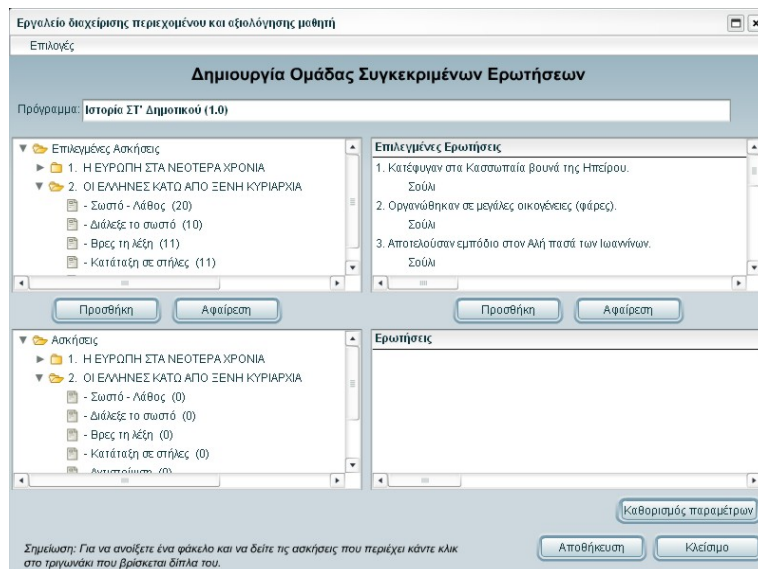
Εργαλείο διαχείρισης περιεχομένου και αξιολόγησης μαθητή

Επιλογές

Δημιουργία Ομάδας Συγκεκριμένων Ερωτήσεων

Πρόγραμμα: Ιστορία ΣΤ' Δημοτικού (1.0)

Επιλεγμένες Ασκήσεις
1. Η ΕΥΡΩΠΗ ΣΤΑ ΝΕΟΤΕΡΑ ΧΡΟΝΙΑ
2. ΟΙ ΕΛΛΗΝΕΣ ΚΑΤΩ ΑΠΟ ΞΕΝΗ ΚΥΡΙΑΡΧΙΑ
- Σωστό - Λάθος (20)
- Διάλεξε το σωστό (10)
- Βρες τη λέξη (11)
- Κατάταξη σε στήλες (11)

Επιλεγμένες Ερωτήσεις
1. Κατέφυγαν στα Κασσωπαία βουνά της Ηπείρου.
Σούλι
2. Οργανώθηκαν σε μεγάλες οικογένειες (φάρες).
Σούλι
3. Αποτελούσαν εμπόδιο στον Αλή πασά των Ιωαννίνων.
Σούλι

Προσθήκη Αφαίρεση

Προσθήκη Αφαίρεση

Ασκήσεις
1. Η ΕΥΡΩΠΗ ΣΤΑ ΝΕΟΤΕΡΑ ΧΡΟΝΙΑ
2. ΟΙ ΕΛΛΗΝΕΣ ΚΑΤΩ ΑΠΟ ΞΕΝΗ ΚΥΡΙΑΡΧΙΑ
- Σωστό - Λάθος (0)
- Διάλεξε το σωστό (0)
- Βρες τη λέξη (0)
- Κατάταξη σε στήλες (0)
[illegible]

Ερωτήσεις

Καθορισμός παραμέτρων

Σημείωση: Για να ανοίξετε ένα φάκελο και να δείτε τις ασκήσεις που περιέχει κάντε κλικ στο τριγωνάκι που βρίσκεται δίπλα του.

Αποθήκευση Κλείσιμο